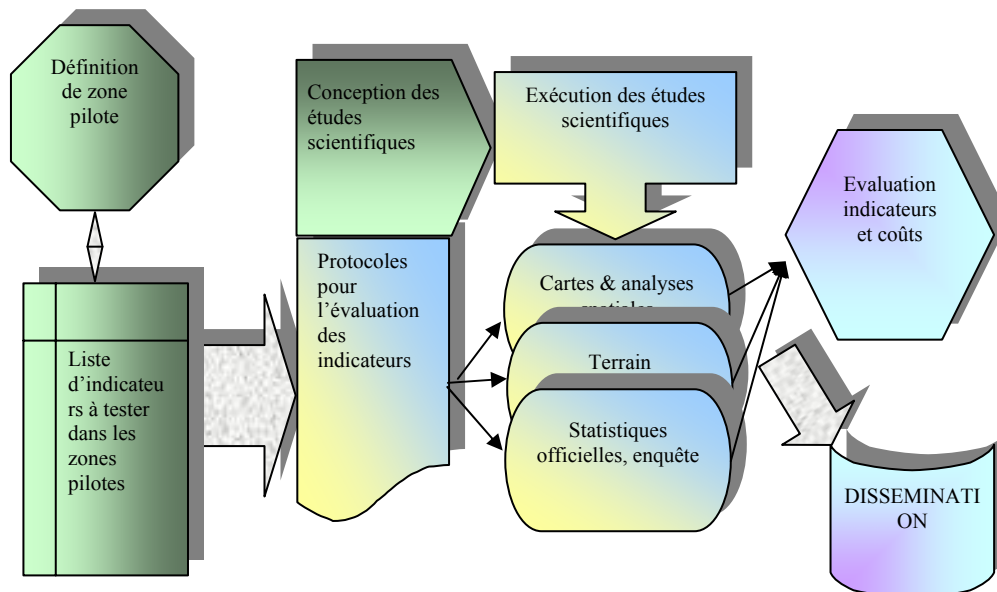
Définition de zone pilote

Liste d'indicateu rs à tester dans les zones pilotes

Conception des études scientifiques

Protocoles pour l'évaluation des indicateurs

Exécution des études scientifiques

Cartes & analyses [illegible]

Terrain

Statistiques officielles, enquête

Evaluation indicateurs et coûts

DISSEMINATI ON